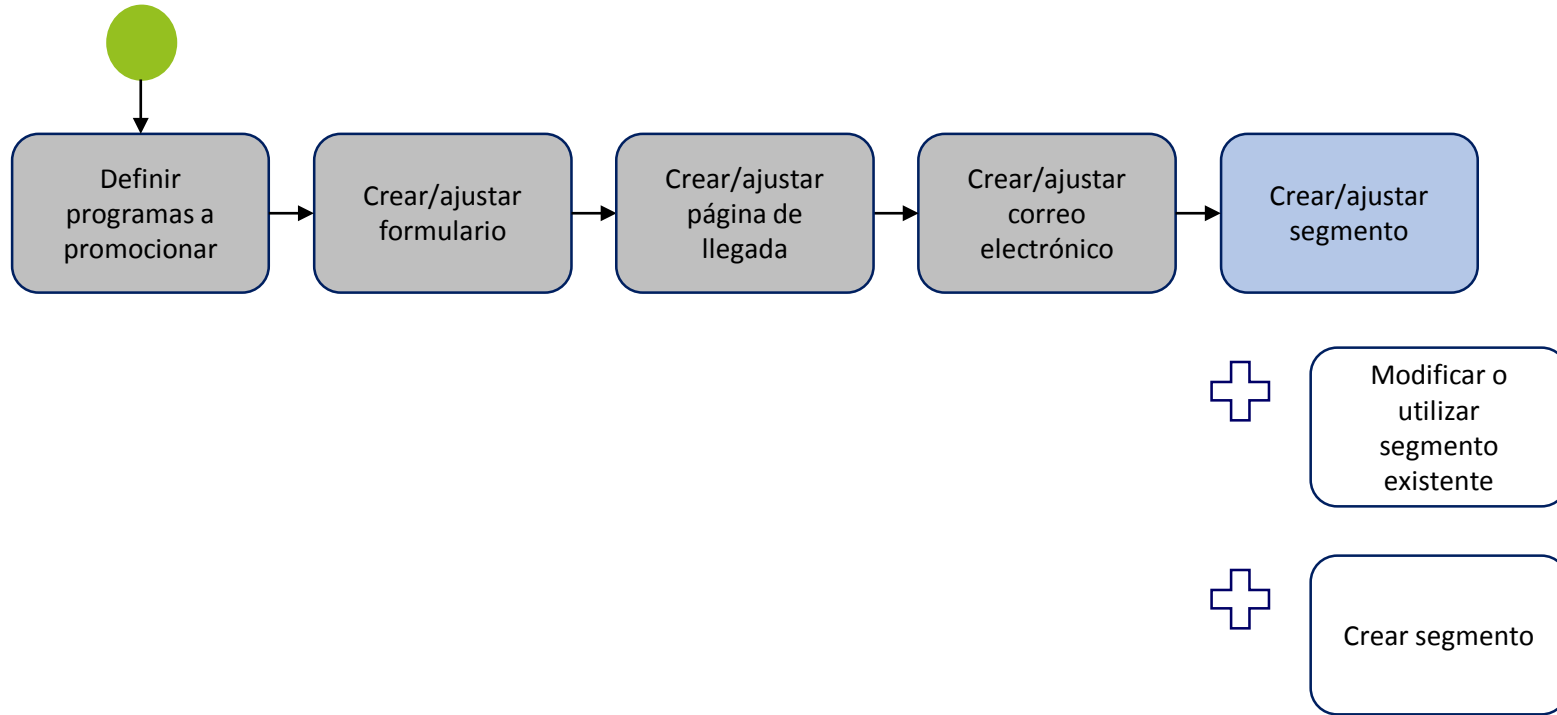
Definir programas a promocionar

Crear/ajustar formulario

Crear/ajustar página de llegada

Crear/ajustar correo electrónico

Crear/ajustar segmento

Modificar o utilizar segmento existente

Crear segmento